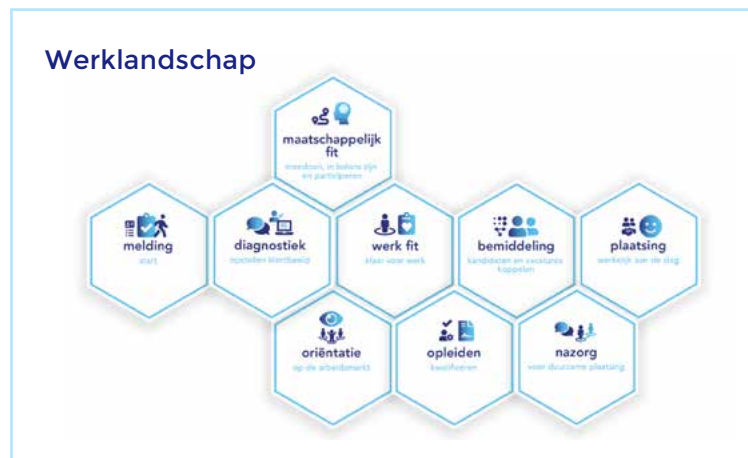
Werklandschap

maatschappelijk fit
meedoen, in balans zijn en participeren

melding
start

diagnostiek
mogelijkheden klantbeeld

werk fit
klaar voor werk

bemiddeling
kandidaten en vacatures koppelen

plaatsing
werkelijk aan de slag

oriëntatie
op de arbeidsmarkt

opleiden
kwalificeren

nazorg
voor duurzame plaatsing